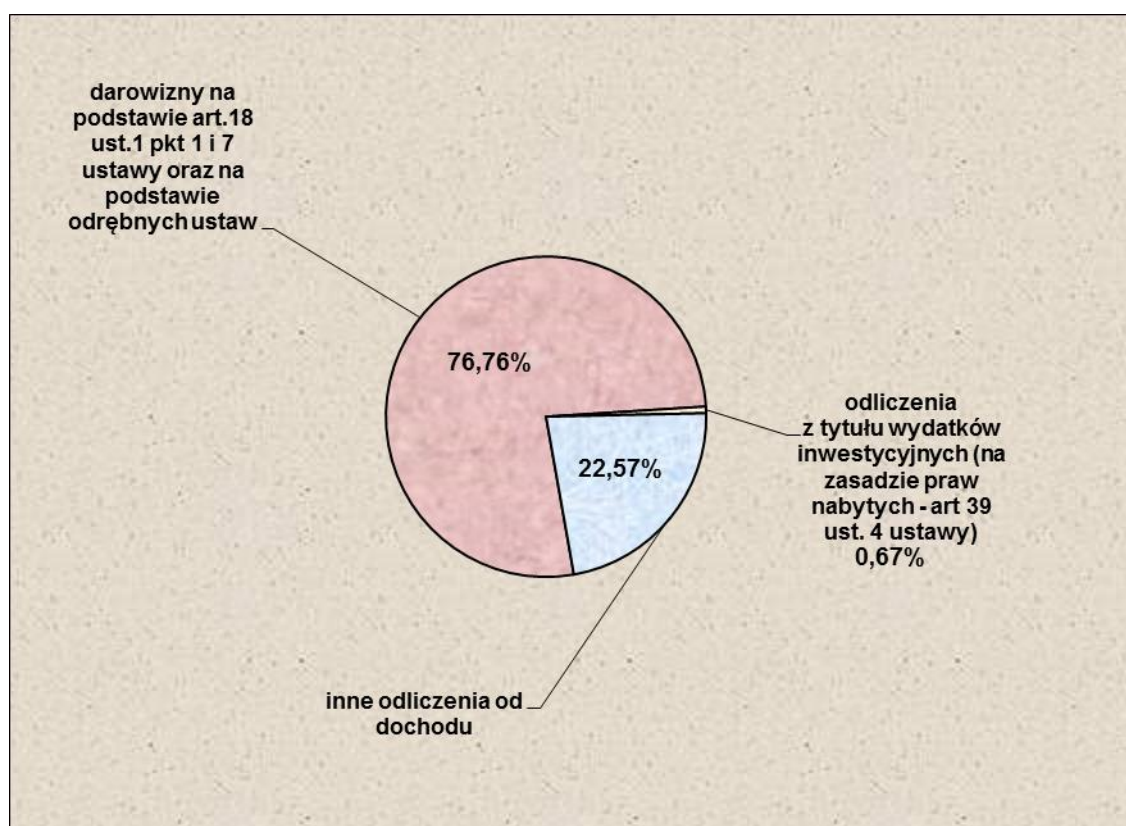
darowizny na podstawie art.18 ust.1 pkt 1 i 7 ustawy oraz na podstawie odrębnych ustaw

76,76%

22,57%

odliczenia z tytułu wydatków inwestycyjnych (na zasadzie praw nabytych - art 39 ust. 4 ustawy) 0,67%

inne odliczenia od dochodu